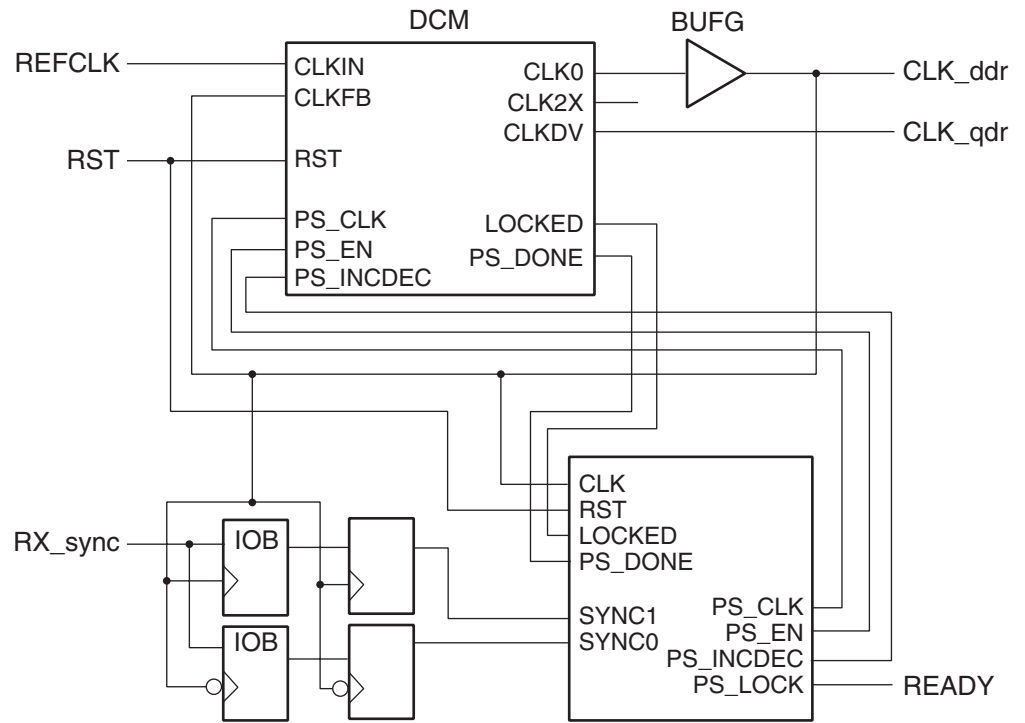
DCM

BUFG

REFCLK

CLKIN

CLKFB

RST

PS_CLK

PS_EN

PS_INCDEC

CLK0

CLK2X

CLKDV

LOCKED

PS_DONE

CLK_ddr

CLK_qdr

RST

RX_sync

IOB

IOB

CLK

RST

LOCKED

PS_DONE

SYNC1

SYNC0

PS_CLK

PS_EN

PS_INCDEC

PS_LOCK

READY